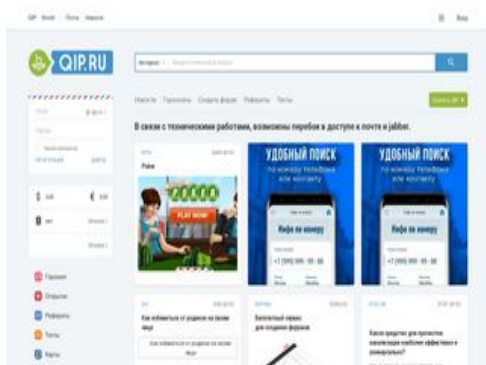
QIP.RU

Интернет

Новости Гороскопы Создать форум Рефераты Тесты

В связи с техническими работами, возможны перебои в доступе к почте и jabber.

PLAY NOW!

УДОБНЫЙ ПОИСК
по номеру телефона или контакту

Инфо по номеру

+7 (999) 999 - 99 - 99

УДОБНЫЙ ПОИСК
по номеру телефона или контакту

Инфо по номеру

+7 (999) 999 - 99 - 99

Гороскоп
Открытки
Рефераты
Тесты
Карты

Как избавиться от родинок на лице

Бесплатный сервис для создания форумов

Какие средства для проектов канализации наиболее эффективны в домашнем?